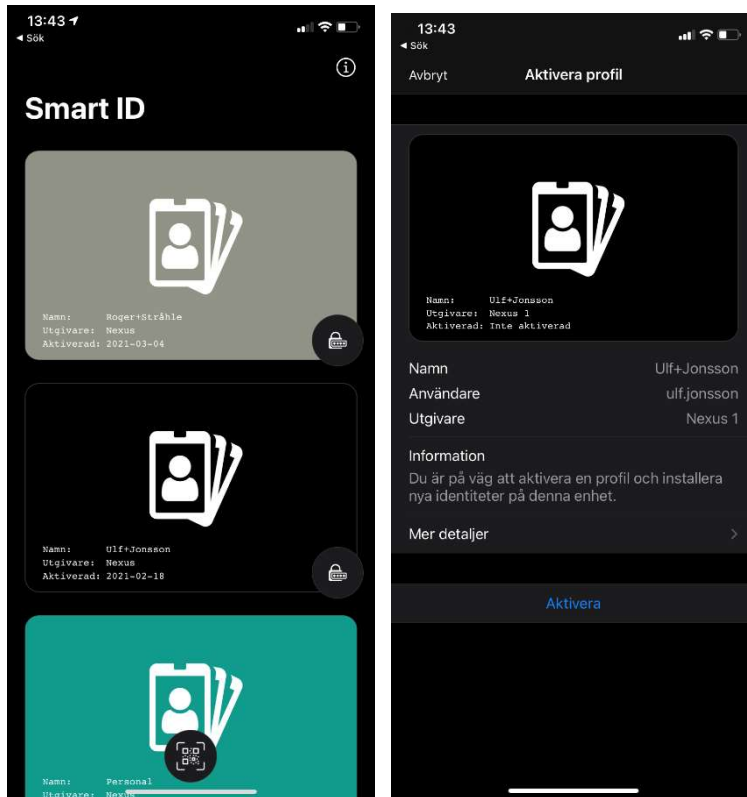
13:43
◂ Sök

Smart ID

Namn: Roger+Stråhle
Utgivare: Nexus
Aktiverad: 2021-03-04

Namn: Ulf+Jonsson
Utgivare: Nexus
Aktiverad: 2021-02-18

Namn: Personal
Utgivare: Nexus

13:43
◂ Sök

Avbryt
Aktivera profil

Namn: Ulf+Jonsson
Utgivare: Nexus 1
Aktiverad: Inte aktiverad

| | |
|---|---|
| Namn | Ulf+Jonsson |
| Användare | ulf.jonsson |
| Utgivare | Nexus 1 |

Information
Du är på väg att aktivera en profil och installera nya identiteter på denna enhet.

Mer detaljer

Aktivera